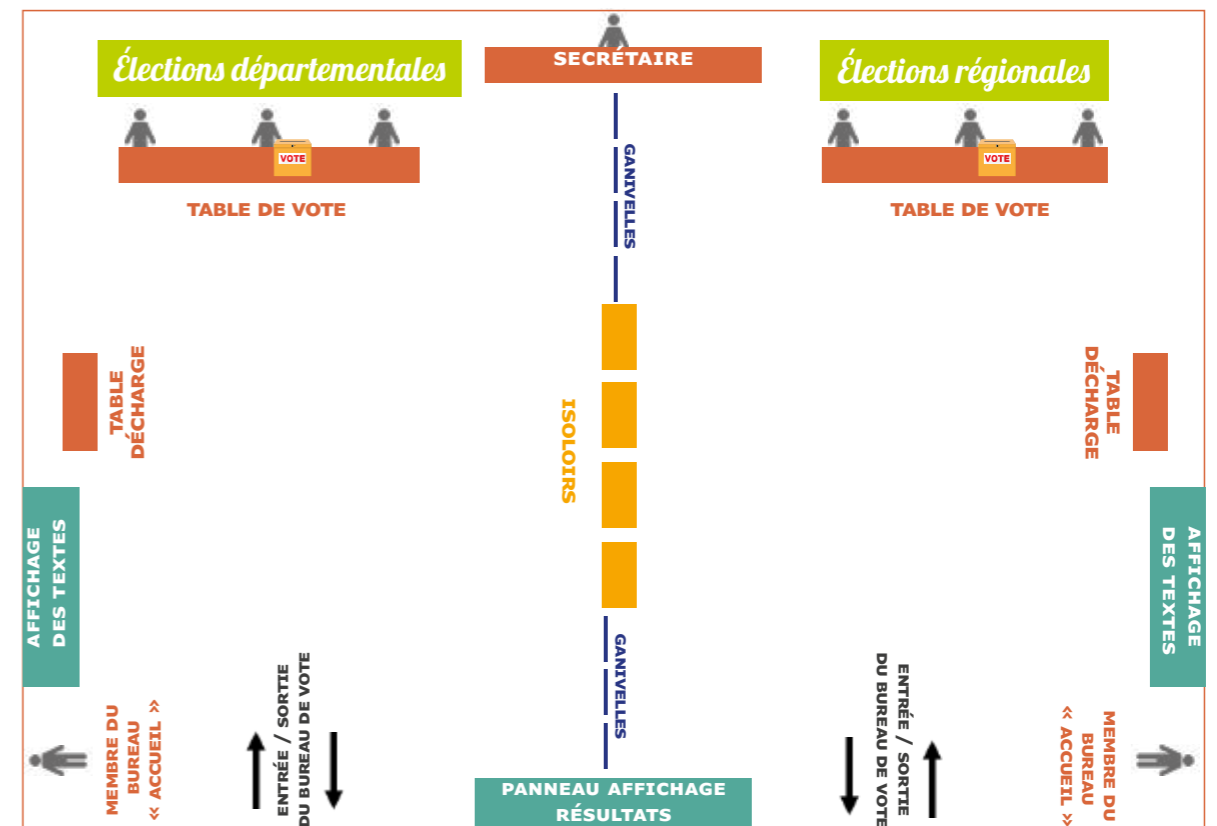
Élections départementales

SECRÉTAIRE

Élections régionales

VOTE

VOTE

TABLE DE VOTE

TABLE DE VOTE

GANIVELLES

TABLE DÉCHARGE

ISOLOIRS

TABLE DÉCHARGE

AFFICHAGE DES TEXTES

AFFICHAGE DES TEXTES

GANIVELLES

ENTRÉE / SORTIE DU BUREAU DE VOTE

ENTRÉE / SORTIE DU BUREAU DE VOTE

MEMBRE DU BUREAU « ACCUEIL »

MEMBRE DU BUREAU « ACCUEIL »

PANNEAU AFFICHAGE RÉSULTATS